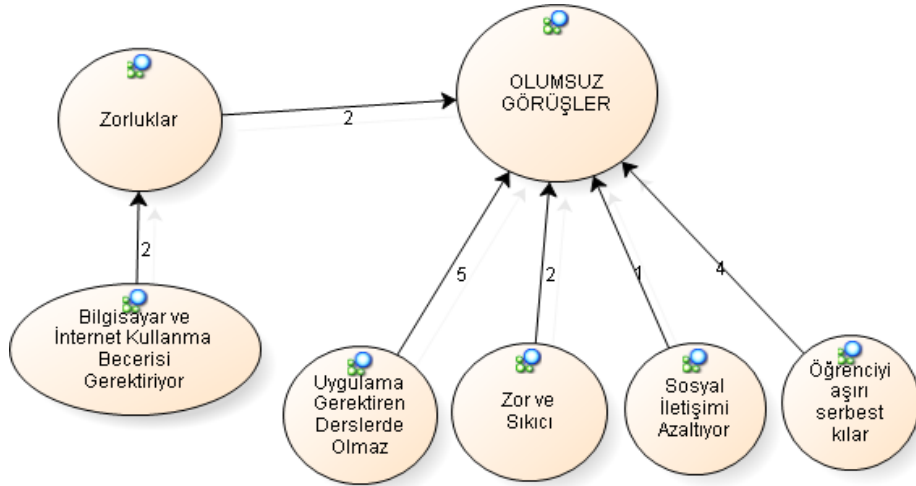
OLUMSUZ GÖRÜŞLER

Zorluklar

2

2

Bilgisayar ve İnternet Kullanma Becerisi Gerektiriyor

5

2

1

4

Uygulama Gerektiren Derslerde Olmaz

Zor ve Sıkıcı

Sosyal İletişimi Azaltıyor

Öğrenciyi aşırı serbest kılar